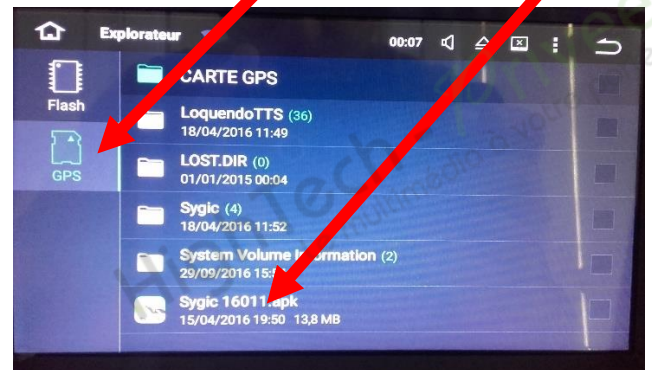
Explorateur

00:07

Flash

GPS

CARTE GPS

LoquendoTTS (36)
18/04/2016 11:49

LOST.DIR (0)
01/01/2015 00:04

Sygic (4)
18/04/2016 11:52

System Volume I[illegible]ormation (2)
29/09/2016 15:5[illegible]

Sygic 16011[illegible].apk
15/04/2016 19:50 13,8 MB

HighTech